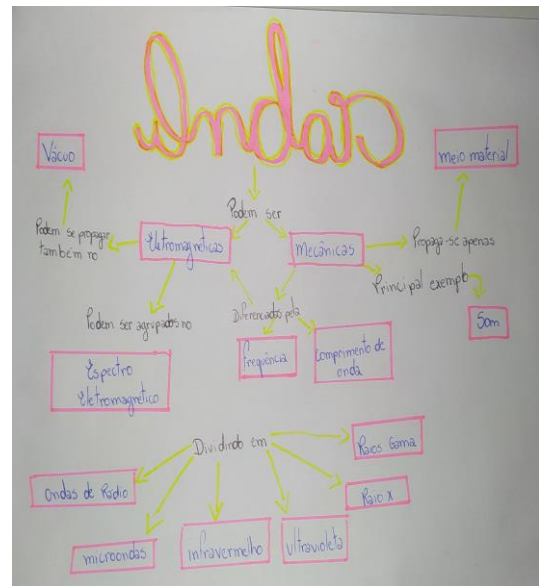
Ondas

Podem ser

Vácuo

Meio material

Podem se propagar também no

Eletromagnéticas

Mecânicas

Propaga-se apenas

Principal exemplo

Som

Podem ser agrupados no

Diferenciados pela

Frequência

Comprimento de onda

Espectro Eletromagnético

Dividindo em

Raios Gama

Ondas de Radio

Raio x

microondas

Infravermelho

Ultravioleta